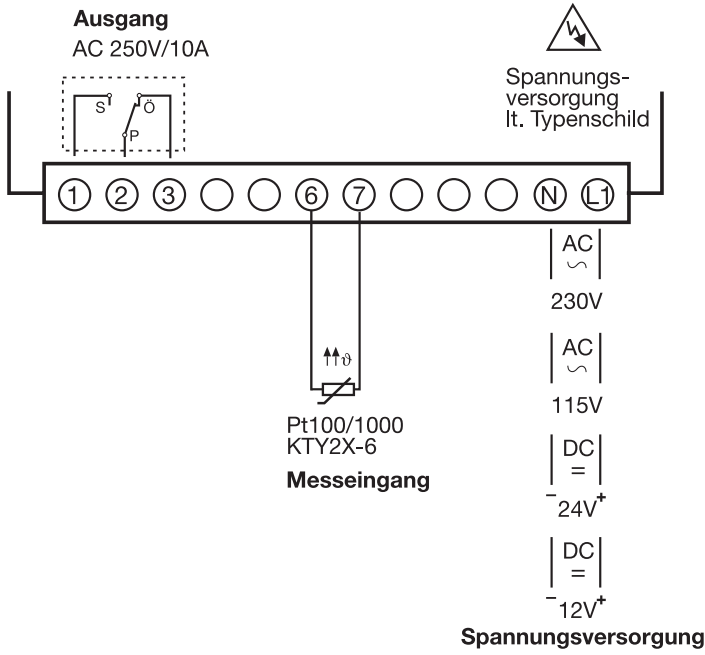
Ausgang
AC 250V/10A

S Ö P

Spannungsversorgung lt. Typenschild

1 2 3 6 7 N L1

AC ∽
230V

AC ∽
115V

DC =
$^{-}$24V$^{+}$

DC =
$^{-}$12V$^{+}$

Spannungsversorgung

$\uparrow\uparrow\vartheta$

Pt100/1000
KTY2X-6

Messeingang